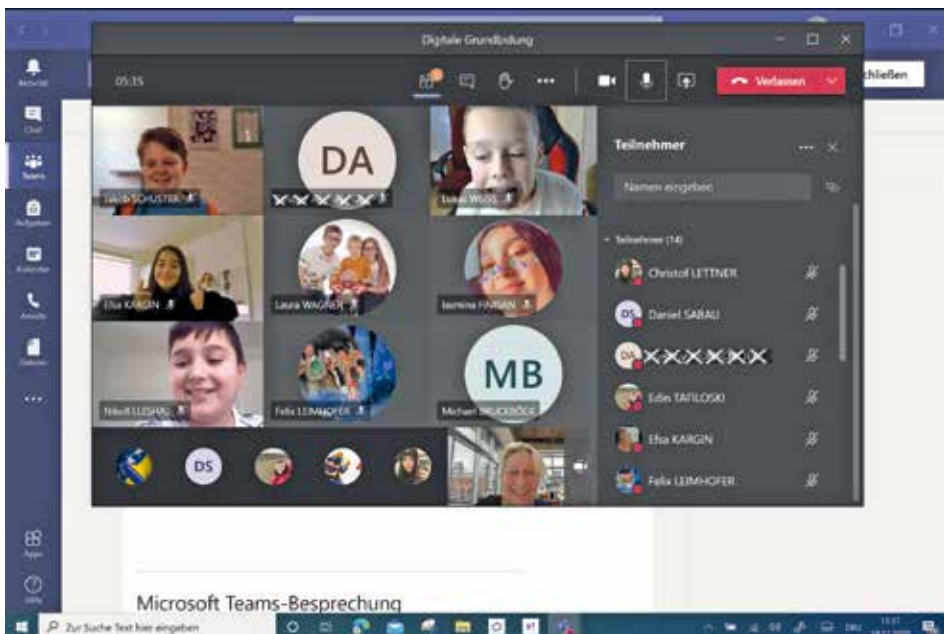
Digitale Grundbildung

05:35

Verlassen

chließen

Aktivität

Chat

Teams

Aufgaben

Kalender

Anrufe

Dateien

...

Jakob SCHUSTER

DA

Lukas WEISS

Elsa KARGIN

Laura WAGNER

Jasmina HAGAN

Nikoll LLESHAJ

Felix LEIMHOFER

MB

Michael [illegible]

DS

Teilnehmer

Namen eingeben

Teilnehmer (14)

Christof LETTNER

DS Daniel SABAU

DA

Edin TAFILOSKI

Elsa KARGIN

Felix LEIMHOFER

Apps

Hilfe

Microsoft Teams-Besprechung

Zur Suche Text hier eingeben

DEU